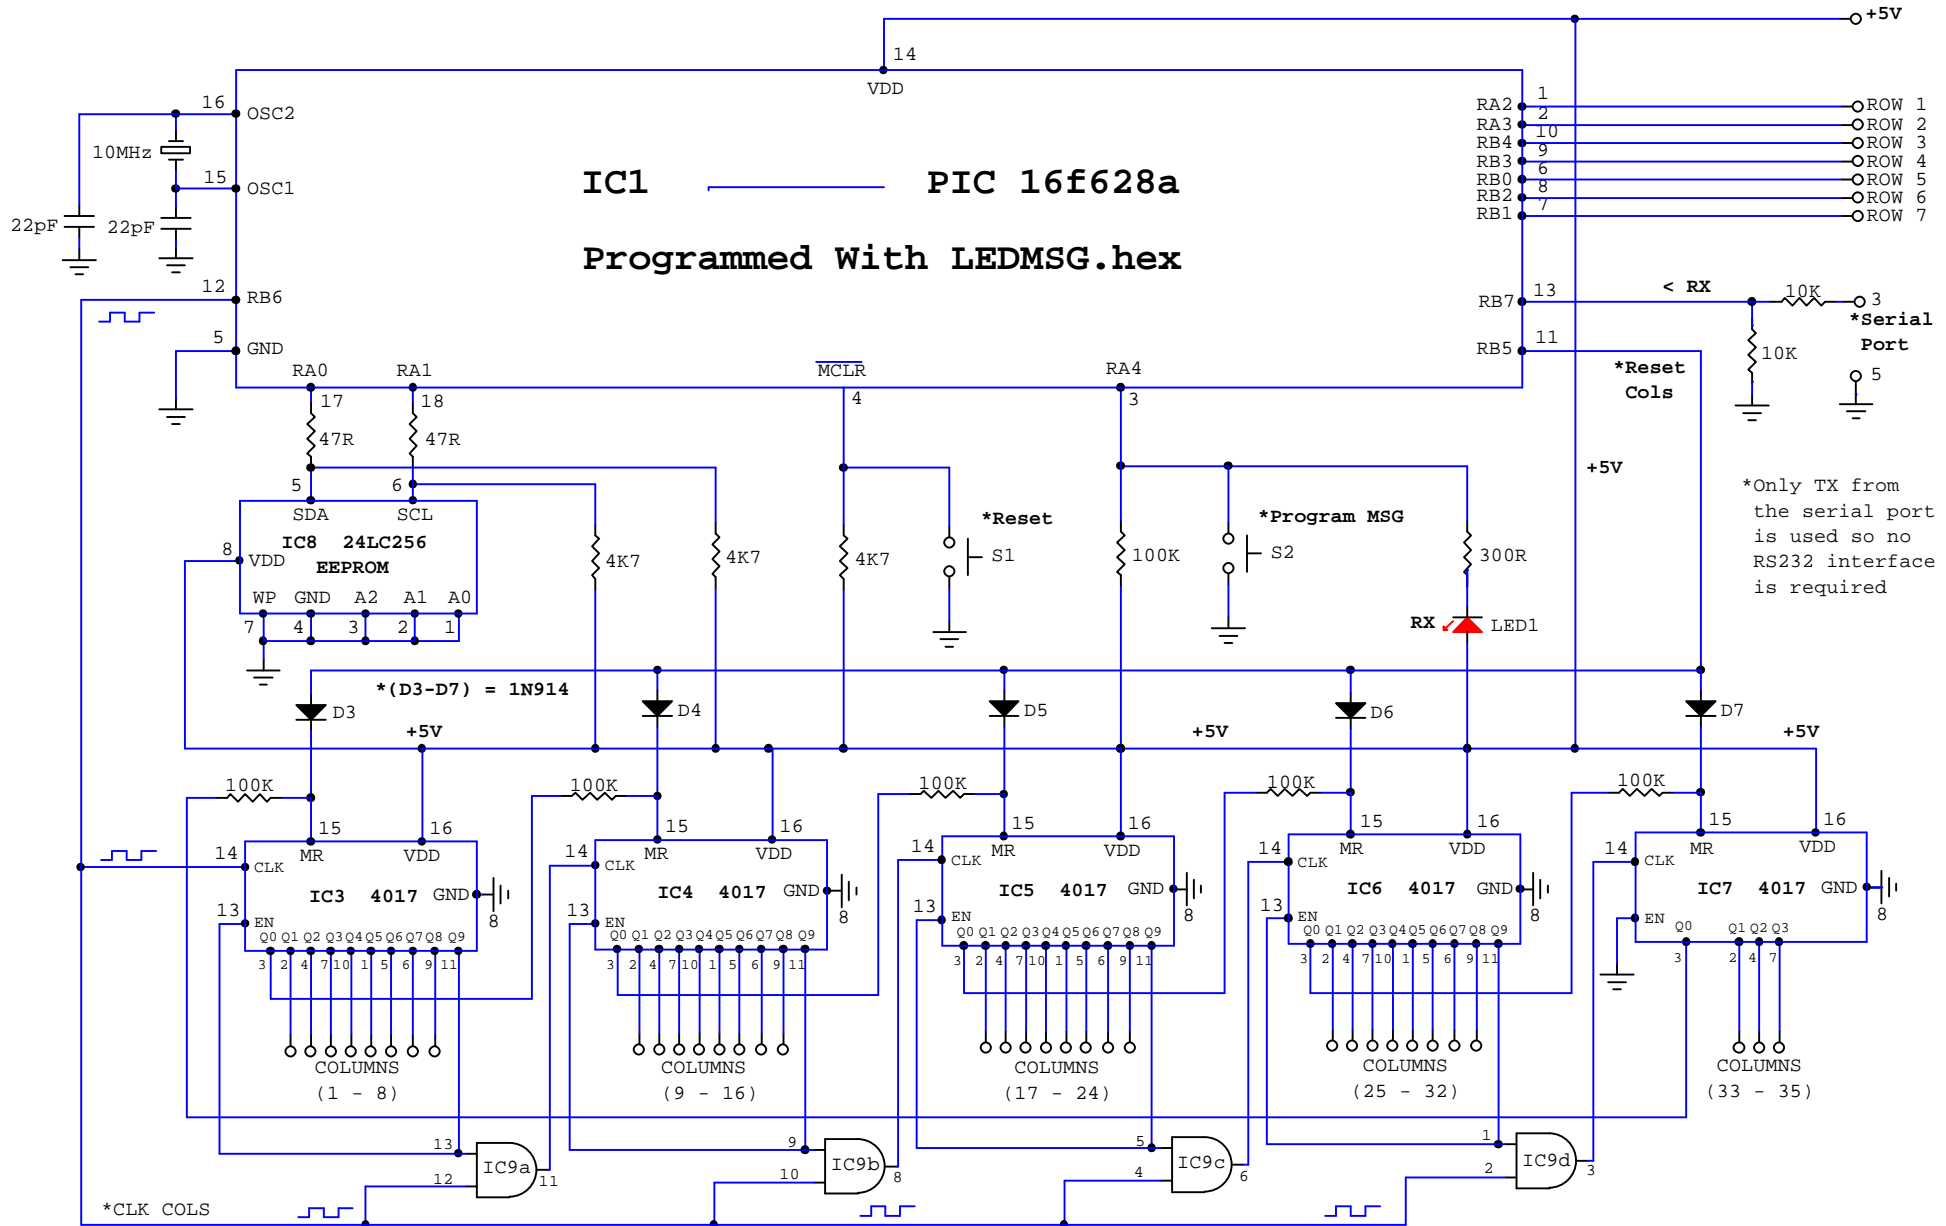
+5V

14
VDD

16 OSC2
10MHz
15 OSC1
22pF
22pF

IC1 PIC 16f628a

Programmed With LEDMSG.hex

RA2 1 ROW 1
RA3 2 ROW 2
RB4 10 ROW 3
RB3 9 ROW 4
RB0 6 ROW 5
RB2 8 ROW 6
RB1 7 ROW 7

12 RB6
5 GND

RB7 13 < RX 10K 3 *Serial Port
10K
5
RB5 11 *Reset Cols

RA0 RA1 $\overline{MCLR}$ RA4
17 18 4 3
47R 47R

+5V

*Only TX from the serial port is used so no RS232 interface is required

5 6
SDA SCL
8 VDD IC8 24LC256 EEPROM
WP GND A2 A1 A0
7 4 3 2 1

4K7 4K7 4K7
*Reset S1
100K
*Program MSG S2
300R
RX LED1

*(D3-D7) = 1N914
D3 D4 D5 D6 D7
+5V +5V +5V

100K 100K 100K 100K 100K
15 16 15 16 15 16 15 16 15 16
14 CLK MR VDD 14 CLK MR VDD 14 CLK MR VDD 14 CLK MR VDD 14 CLK MR VDD

IC3 4017 GND 8
IC4 4017 GND 8
IC5 4017 GND 8
IC6 4017 GND 8
IC7 4017 GND 8

13 EN 13 EN 13 EN 13 EN EN
Q0 Q1 Q2 Q3 Q4 Q5 Q6 Q7 Q8 Q9
3 2 4 7 10 1 5 6 9 11
Q0 Q1 Q2 Q3 Q4 Q5 Q6 Q7 Q8 Q9
3 2 4 7 10 1 5 6 9 11
Q0 Q1 Q2 Q3 Q4 Q5 Q6 Q7 Q8 Q9
3 2 4 7 10 1 5 6 9 11
Q0 Q1 Q2 Q3 Q4 Q5 Q6 Q7 Q8 Q9
3 2 4 7 10 1 5 6 9 11
Q0 Q1 Q2 Q3
3 2 4 7

COLUMNS (1 - 8)
COLUMNS (9 - 16)
COLUMNS (17 - 24)
COLUMNS (25 - 32)
COLUMNS (33 - 35)

13 IC9a 11 12
9 IC9b 8 10
5 IC9c 6 4
1 IC9d 3 2

*CLK COLS